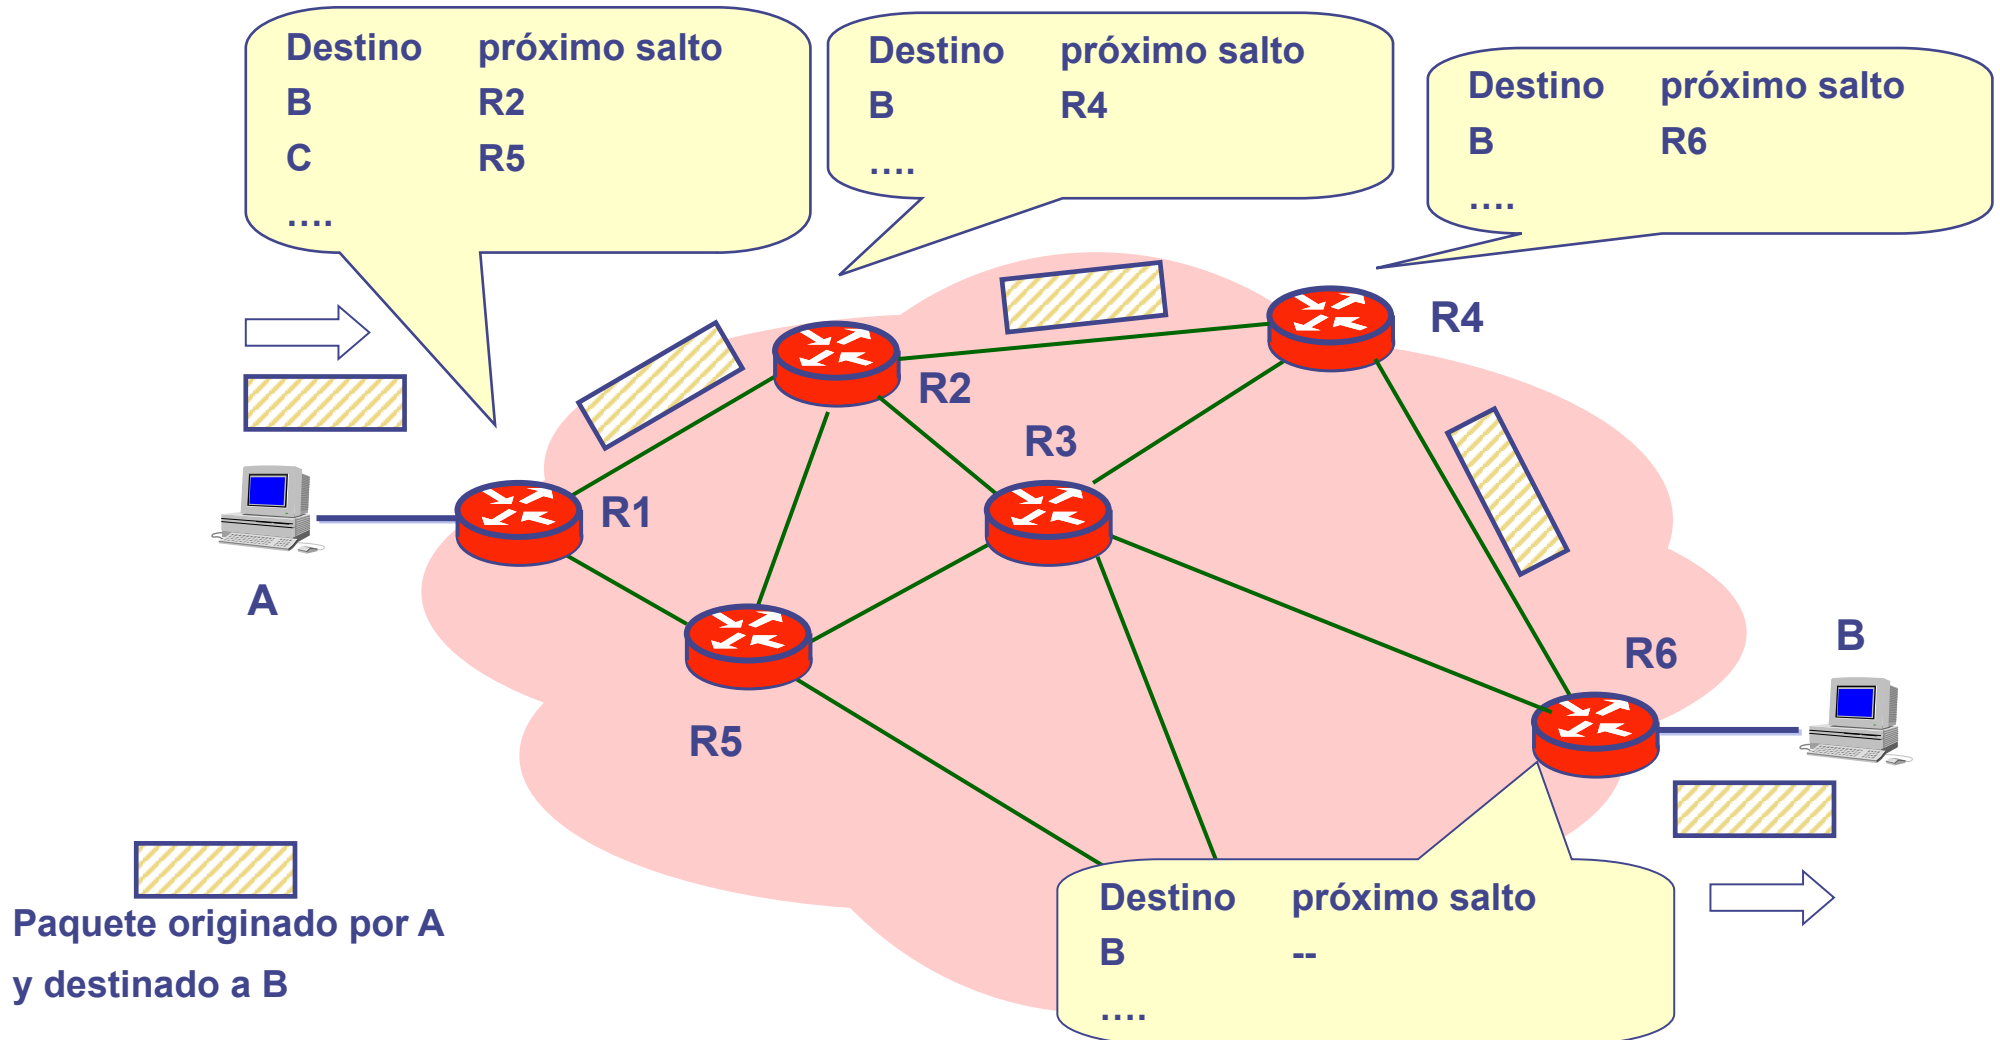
| Destino | próximo salto |
|---|---|
| B | R2 |
| C | R5 |
| …. | |

| Destino | próximo salto |
|---|---|
| B | R4 |
| …. | |

| Destino | próximo salto |
|---|---|
| B | R6 |
| …. | |

R4

R2

R3

R1

A

R6

B

R5

| Destino | próximo salto |
|---|---|
| B | -- |
| …. | |

Paquete originado por A y destinado a B